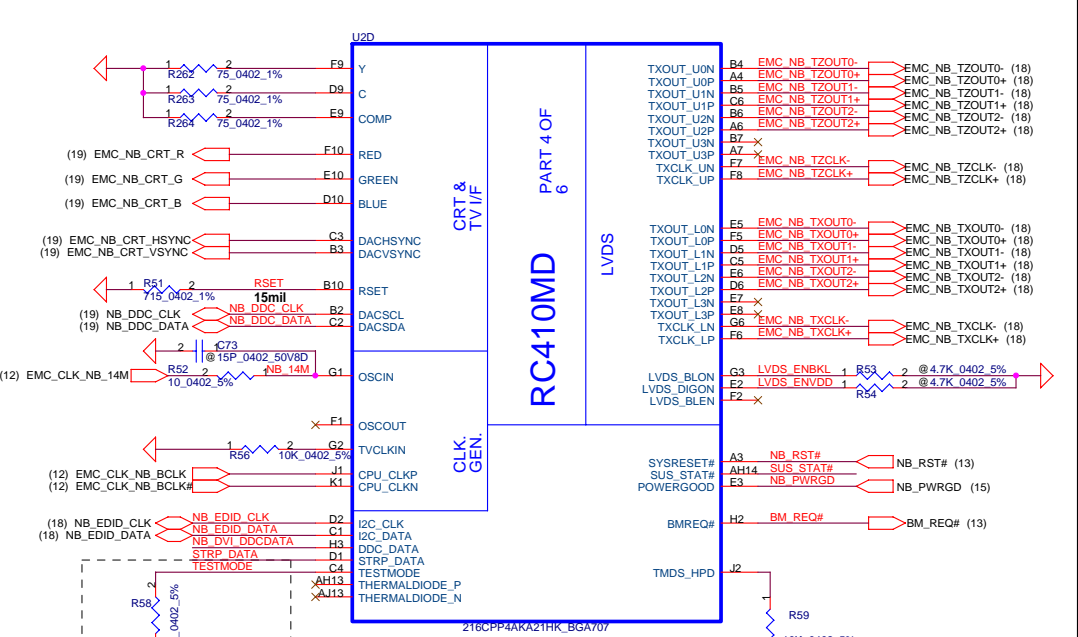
U2D

1 R262 2 75_0402_1% F9 Y
1 R263 2 75_0402_1% D9 C
1 R264 2 75_0402_1% E9 COMP
(19) EMC_NB_CRT_R F10 RED
(19) EMC_NB_CRT_G E10 GREEN
(19) EMC_NB_CRT_B D10 BLUE
(19) EMC_NB_CRT_HSYNC C3 DACHSYNC
(19) EMC_NB_CRT_VSYNC B3 DACVSYNC
1 R51 2 715_0402_1% RSET 15mil B10 RSET
(19) NB_DDC_CLK NB_DDC_CLK B2 DACSCL
(19) NB_DDC_DATA NB_DDC_DATA C2 DACSDA
2 1 C73 @15P_0402_50V8D
(12) EMC_CLK_NB_14M 1 R52 2 10_0402_5% NB_14M G1 OSCIN
F1 OSCOUT
1 R56 2 10K_0402_5% G2 TVCLKIN
(12) EMC_CLK_NB_BCLK J1 CPU_CLKP
(12) EMC_CLK_NB_BCLK# K1 CPU_CLKN
(18) NB_EDID_CLK NB_EDID_CLK D2 I2C_CLK
(18) NB_EDID_DATA NB_EDID_DATA C1 I2C_DATA
NB_DVI_DDCDATA H3 DDC_DATA
STRP_DATA D1 STRP_DATA
TESTMODE C4 TESTMODE
AH13 THERMALDIODE_P
AJ13 THERMALDIODE_N
2 R58 0402_5%

CRT & TV I/F
CLK. GEN.
PART 4 OF 6
RC410MD
LVDS

TXOUT_U0N B4 EMC_NB_TZOUT0- EMC_NB_TZOUT0- (18)
TXOUT_U0P A4 EMC_NB_TZOUT0+ EMC_NB_TZOUT0+ (18)
TXOUT_U1N B5 EMC_NB_TZOUT1- EMC_NB_TZOUT1- (18)
TXOUT_U1P C6 EMC_NB_TZOUT1+ EMC_NB_TZOUT1+ (18)
TXOUT_U2N B6 EMC_NB_TZOUT2- EMC_NB_TZOUT2- (18)
TXOUT_U2P A6 EMC_NB_TZOUT2+ EMC_NB_TZOUT2+ (18)
TXOUT_U3N B7
TXOUT_U3P A7
TXCLK_UN F7 EMC_NB_TZCLK- EMC_NB_TZCLK- (18)
TXCLK_UP F8 EMC_NB_TZCLK+ EMC_NB_TZCLK+ (18)
TXOUT_L0N E5 EMC_NB_TXOUT0- EMC_NB_TXOUT0- (18)
TXOUT_L0P F5 EMC_NB_TXOUT0+ EMC_NB_TXOUT0+ (18)
TXOUT_L1N D5 EMC_NB_TXOUT1- EMC_NB_TXOUT1- (18)
TXOUT_L1P C5 EMC_NB_TXOUT1+ EMC_NB_TXOUT1+ (18)
TXOUT_L2N E6 EMC_NB_TXOUT2- EMC_NB_TXOUT2- (18)
TXOUT_L2P D6 EMC_NB_TXOUT2+ EMC_NB_TXOUT2+ (18)
TXOUT_L3N E7
TXOUT_L3P D7
TXCLK_LN G6 EMC_NB_TXCLK- EMC_NB_TXCLK- (18)
TXCLK_LP F6 EMC_NB_TXCLK+ EMC_NB_TXCLK+ (18)
LVDS_BLON G3 LVDS_ENBKL 1 R53 2 @4.7K_0402_5%
LVDS_DIGON F2 LVDS_ENVDD 1 R54 2 @4.7K_0402_5%
LVDS_BLEN F2
SYSRESET# A3 NB_RST# NB_RST# (13)
SUS_STAT# AH14 SUS_STAT#
POWERGOOD E3 NB_PWRGD NB_PWRGD (15)
BMREQ# H2 BM_REQ# BM_REQ# (13)
TMDS_HPD J2
1 R59
216CPP4AKA21HK_BGA707